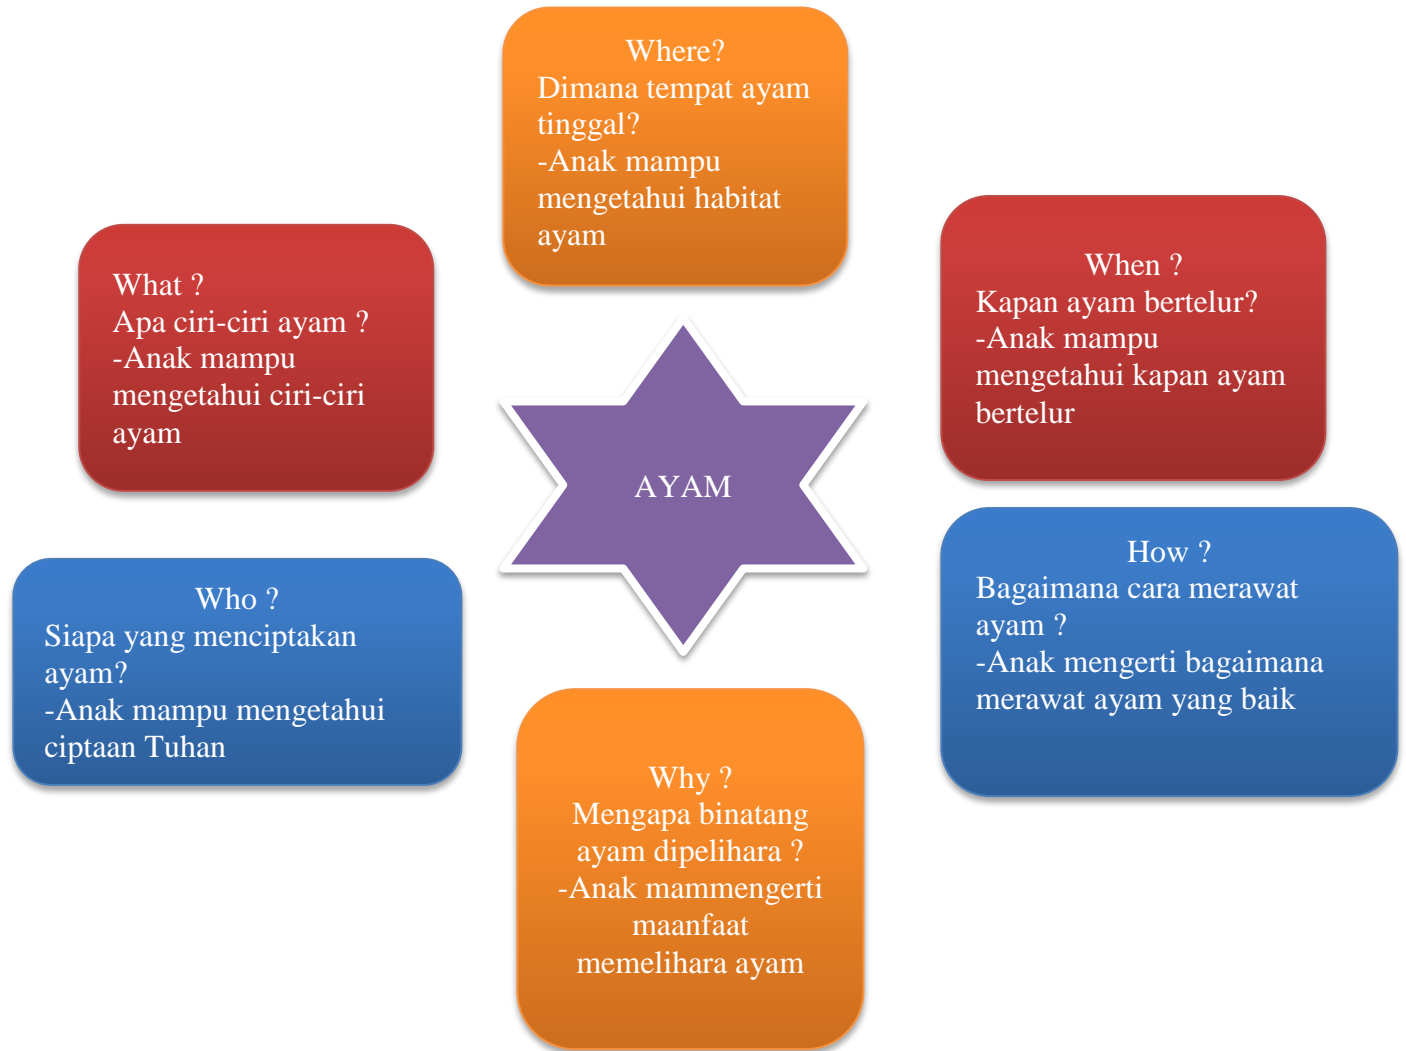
Where?
Dimana tempat ayam tinggal?
-Anak mampu mengetahui habitat ayam

What ?
Apa ciri-ciri ayam ?
-Anak mampu mengetahui ciri-ciri ayam

When ?
Kapan ayam bertelur?
-Anak mampu mengetahui kapan ayam bertelur

AYAM

Who ?
Siapa yang menciptakan ayam?
-Anak mampu mengetahui ciptaan Tuhan

How ?
Bagaimana cara merawat ayam ?
-Anak mengerti bagaimana merawat ayam yang baik

Why ?
Mengapa binatang ayam dipelihara ?
-Anak mammengerti maanfaat memelihara ayam